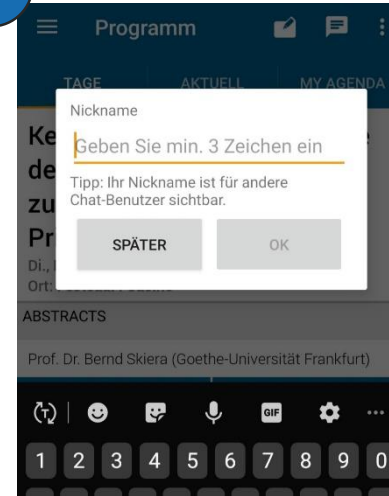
Programm

TAGE AKTUELL MY AGENDA

Ke
de
zu
Pr
Di., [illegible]
Ort: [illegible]

Nickname

Geben Sie min. 3 Zeichen ein

Tipp: Ihr Nickname ist für andere Chat-Benutzer sichtbar.

SPÄTER OK

ABSTRACTS

Prof. Dr. Bernd Skiera (Goethe-Universität Frankfurt)

GIF

1 2 3 4 5 6 7 8 9 0